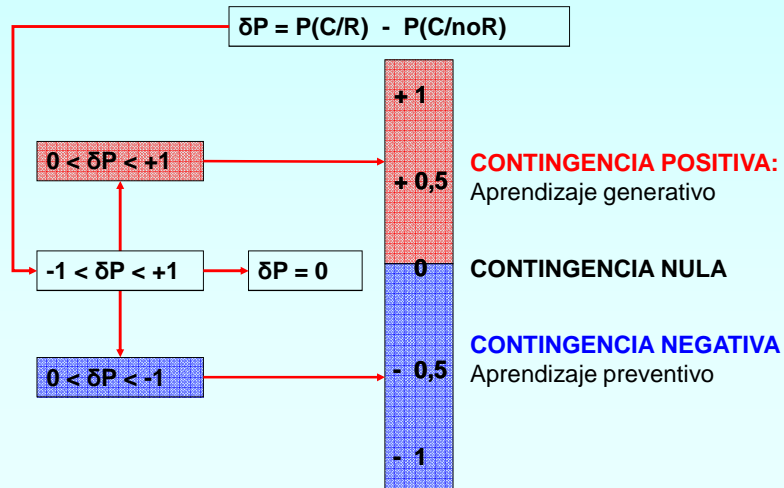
δP = P(C/R) - P(C/noR)

0 < δP < +1

-1 < δP < +1

δP = 0

0 < δP < -1

+ 1

+ 0,5

0

- 0,5

- 1

CONTINGENCIA POSITIVA:
Aprendizaje generativo

CONTINGENCIA NULA

CONTINGENCIA NEGATIVA
Aprendizaje preventivo